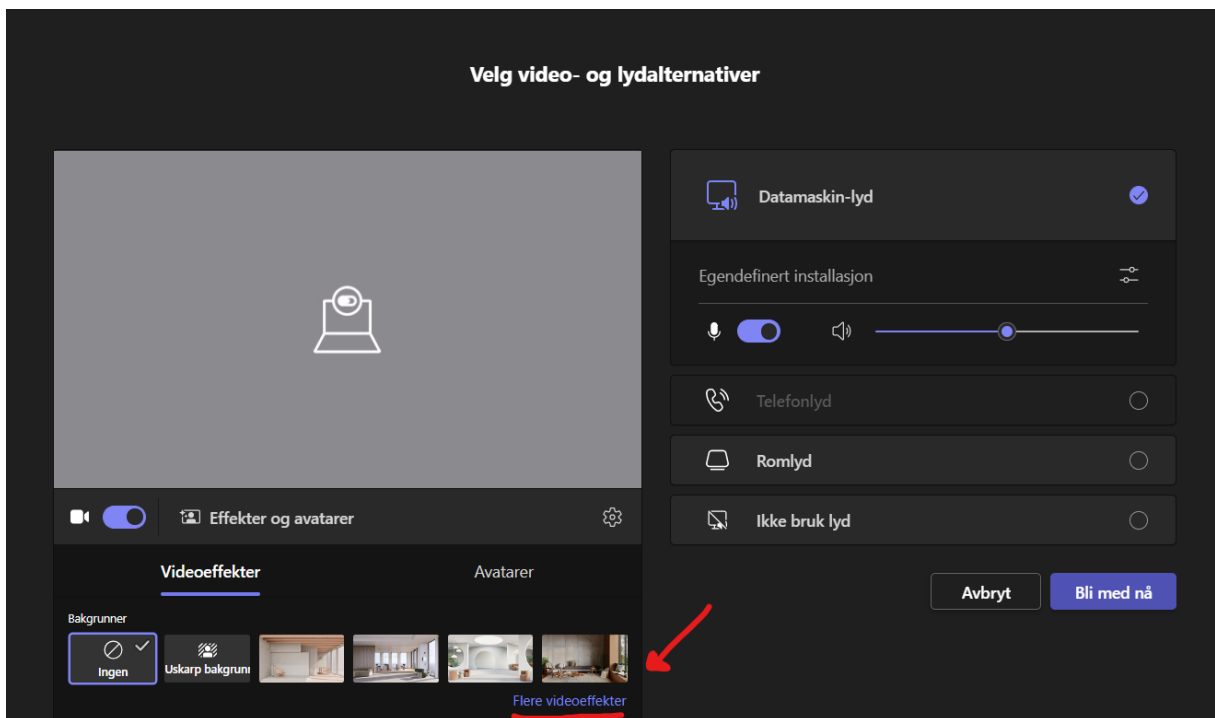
Velg video- og lydalternativer

Effekter og avatarer

Videoeffekter

Avatarer

Bakgrunner

Ingen

Uskarp bakgrunı

Flere videoeffekter

Datamaskin-lyd

Egendefinert installasjon

Telefonlyd

Romlyd

Ikke bruk lyd

Avbryt

Bli med nå